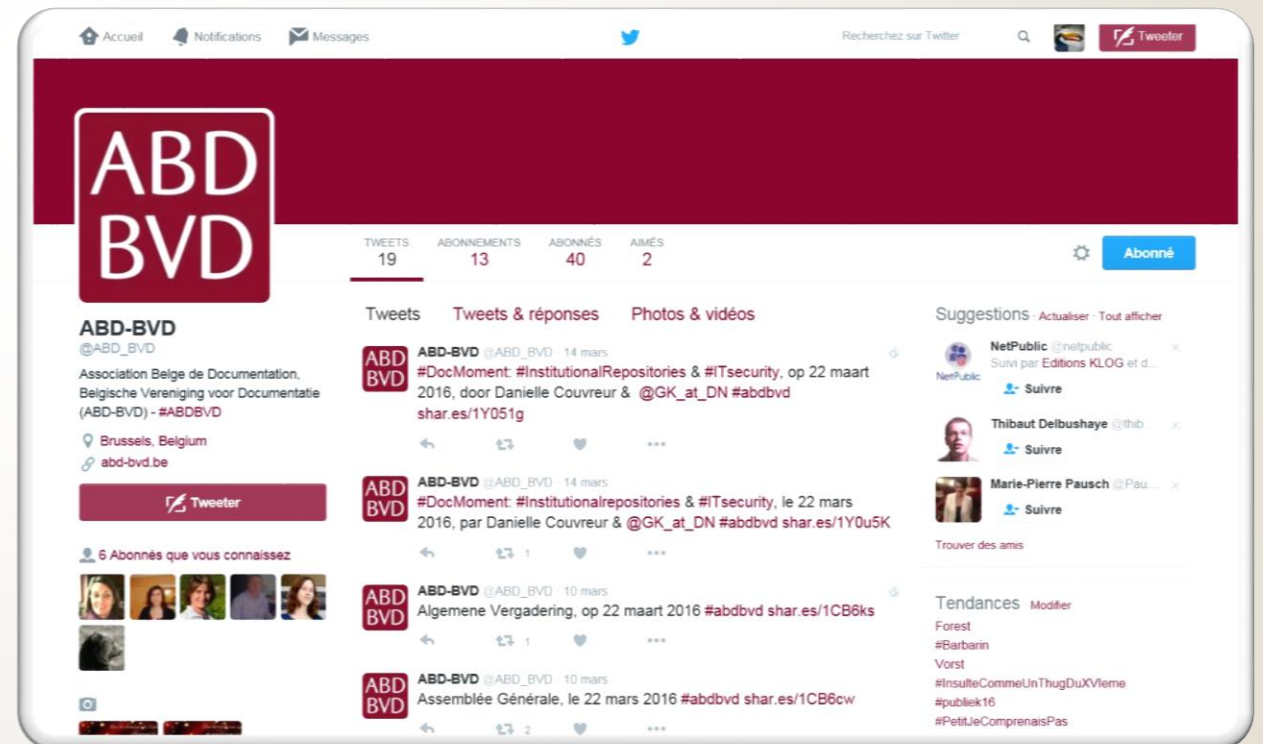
Accueil Notifications Messages

Recherchez sur Twitter

Tweeter

ABD
BVD

TWEETS 19 | ABONNEMENTS 13 | ABONNÉS 40 | AIMÉS 2

Abonné

ABD-BVD
@ABD_BVD

Association Belge de Documentation, Belgische Vereniging voor Documentatie (ABD-BVD) - #ABDBVD

Brussels, Belgium
abd-bvd.be

Tweeter

6 Abonnés que vous connaissez

Tweets Tweets & réponses Photos & vidéos

ABD BVD
ABD-BVD @ABD_BVD · 14 mars
#DocMoment: #InstitutionalRepositories & #ITsecurity, op 22 maart 2016, door Danielle Couvreur & @GK_at_DN #abdbvd shar.es/1Y051g

ABD BVD
ABD-BVD @ABD_BVD · 14 mars
#DocMoment: #Institutionalrepositories & #ITsecurity, le 22 mars 2016, par Danielle Couvreur & @GK_at_DN #abdbvd shar.es/1Y0u5K
1

ABD BVD
ABD-BVD @ABD_BVD · 10 mars
Algemene Vergadering, op 22 maart 2016 #abdbvd shar.es/1CB6ks
1

ABD BVD
ABD-BVD @ABD_BVD · 10 mars
Assemblée Générale, le 22 mars 2016 #abdbvd shar.es/1CB6cw
2

Suggestions · Actualiser · Tout afficher

NetPublic @netpublic
Suivi par Editions KLOG et d...
Suivre

Thibaut Delbushaye @thib
Suivre

Marie-Pierre Pausch @Pau...
Suivre

Trouver des amis

Tendances Modifier
Forest
#Barbarin
Vorst
#InsulteCommeUnThugDuXVIeme
#publiek16
#PetitJeComprenaisPas